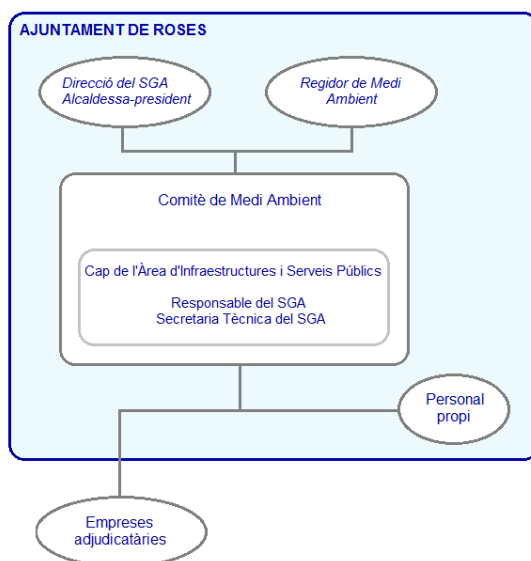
AJUNTAMENT DE ROSES

Direcció del SGA
Alcaldessa-president

Regidor de Medi Ambient

Comitè de Medi Ambient

Cap de l'Àrea d'Infraestructures i Serveis Públics

Responsable del SGA
Secretaria Tècnica del SGA

Personal propi

Empreses adjudicatàries